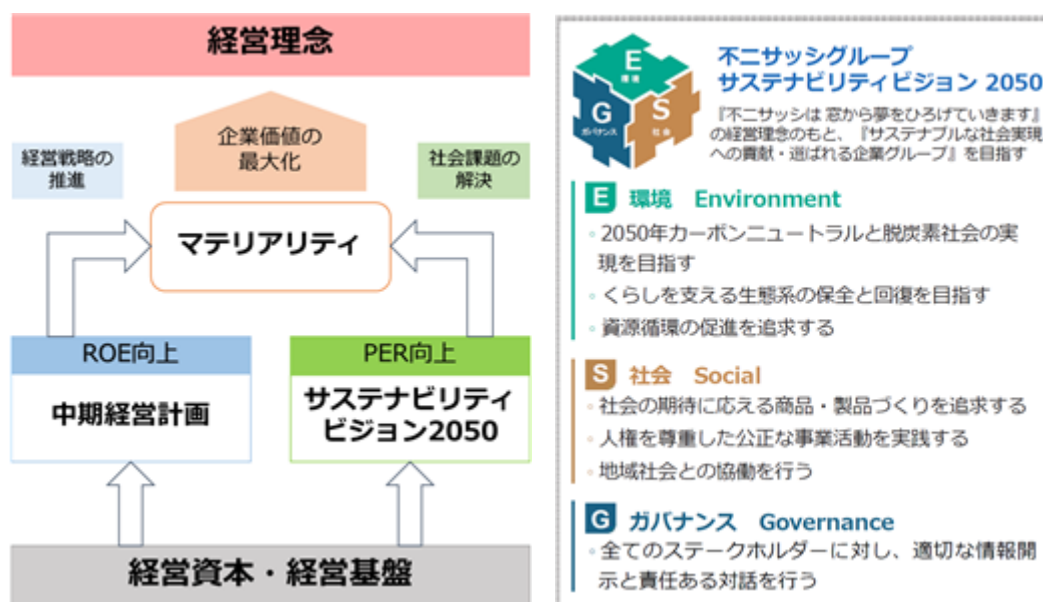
経営理念

経営戦略の推進

企業価値の最大化

社会課題の解決

マテリアリティ

ROE向上

中期経営計画

PER向上

サステナビリティビジョン2050

経営資本・経営基盤

E 環境
G ガバナンス
S 社会

不二サッシグループ
サステナビリティビジョン 2050

『不二サッシは 窓から夢をひろげていきます』の経営理念のもと、『サステナブルな社会実現への貢献・選ばれる企業グループ』を目指す

E 環境 Environment
・2050年カーボンニュートラルと脱炭素社会の実現を目指す
・くらしを支える生態系の保全と回復を目指す
・資源循環の促進を追求する

S 社会 Social
・社会の期待に応える商品・製品づくりを追求する
・人権を尊重した公正な事業活動を実践する
・地域社会との協働を行う

G ガバナンス Governance
・全てのステークホルダーに対し、適切な情報開示と責任ある対話を行う